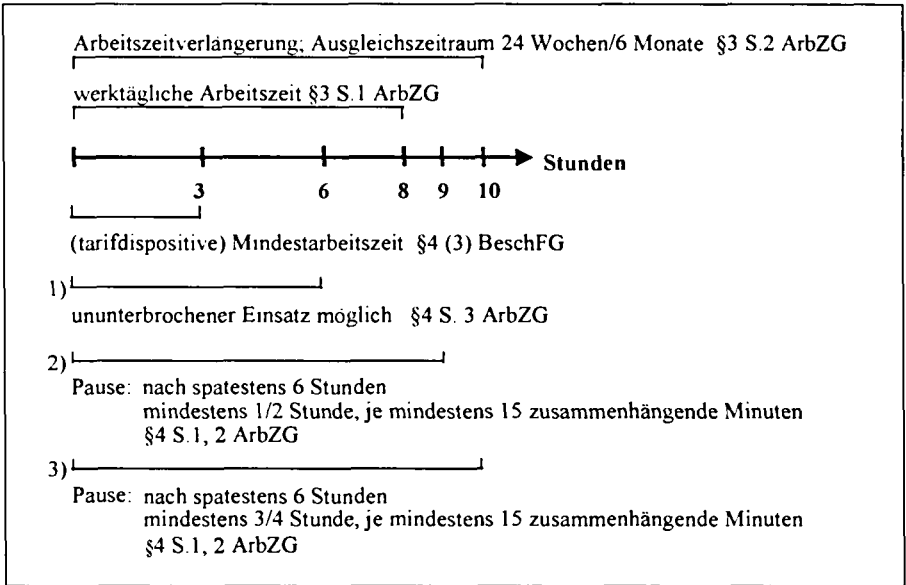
Arbeitszeitverlängerung; Ausgleichszeitraum 24 Wochen/6 Monate §3 S.2 ArbZG

werktägliche Arbeitszeit §3 S.1 ArbZG

Stunden

3 6 8 9 10

(tarifdispositive) Mindestarbeitszeit §4 (3) BeschFG

1)

ununterbrochener Einsatz möglich §4 S. 3 ArbZG

2)

Pause: nach spatestens 6 Stunden
mindestens 1/2 Stunde, je mindestens 15 zusammenhängende Minuten
§4 S.1, 2 ArbZG

3)

Pause: nach spatestens 6 Stunden
mindestens 3/4 Stunde, je mindestens 15 zusammenhängende Minuten
§4 S.1, 2 ArbZG